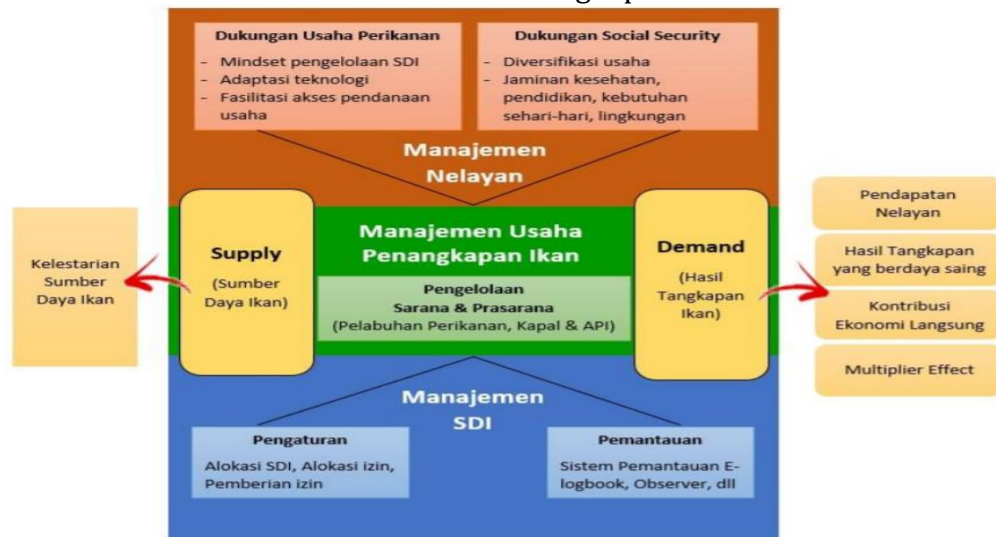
Dukungan Usaha Perikanan
- Mindset pengelolaan SDI
- Adaptasi teknologi
- Fasilitasi akses pendanaan usaha

Dukungan Social Security
- Diversifikasi usaha
- Jaminan kesehatan, pendidikan, kebutuhan sehari-hari, lingkungan

Manajemen Nelayan

Kelestarian Sumber Daya Ikan

Supply
(Sumber Daya Ikan)

Manajemen Usaha Penangkapan Ikan

Pengelolaan
Sarana & Prasarana
(Pelabuhan Perikanan, Kapal & API)

Demand
(Hasil Tangkapan Ikan)

Pendapatan Nelayan

Hasil Tangkapan yang berdaya saing

Kontribusi Ekonomi Langsung

Multiplier Effect

Manajemen SDI

Pengaturan
Alokasi SDI, Alokasi izin, Pemberian izin

Pemantauan
Sistem Pemantauan E-logbook, Observer, dll